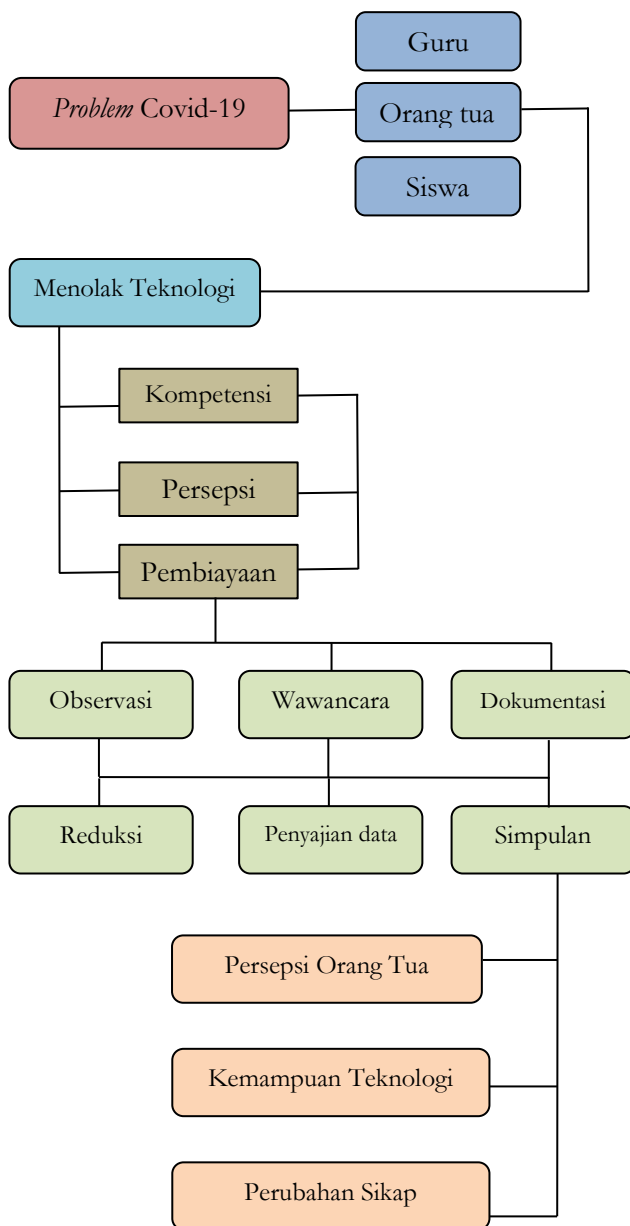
Guru

*Problem* Covid-19

Orang tua

Siswa

Menolak Teknologi

Kompetensi

Persepsi

Pembiayaan

Observasi

Wawancara

Dokumentasi

Reduksi

Penyajian data

Simpulan

Persepsi Orang Tua

Kemampuan Teknologi

Perubahan Sikap